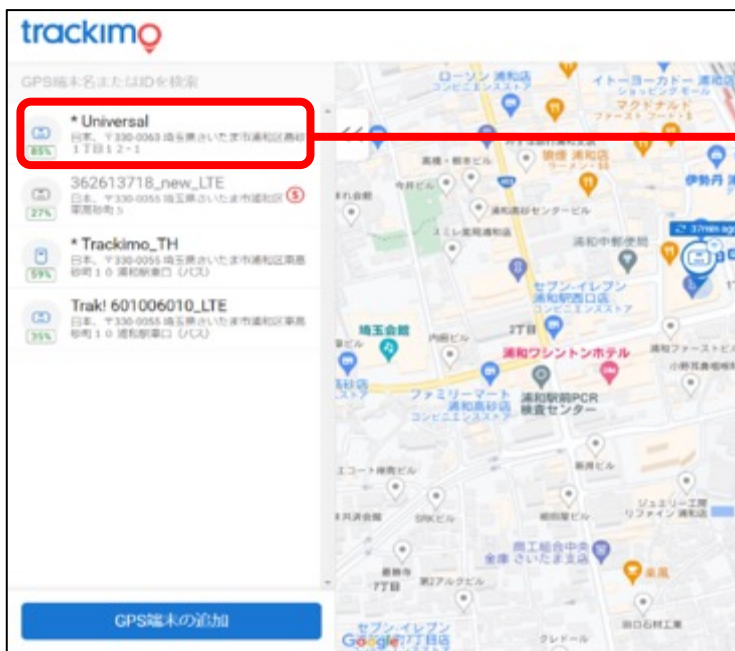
trackimo

GPS端末名またはIDを検索

* Universal
日本、〒330-0063 埼玉県さいたま市浦和区高砂1丁目1 2-1
85%

362613718_new_LTE
日本、〒330-0055 埼玉県さいたま市浦和区東高砂町5
27%

* Trackimo_TH
日本、〒330-0055 埼玉県さいたま市浦和区東高砂町1 0 浦和駅東口 (バス)
59%

Trak! 601006010_LTE
日本、〒330-0055 埼玉県さいたま市浦和区東高砂町1 0 浦和駅東口 (バス)
35%

GPS端末の追加

ローソン 浦和店
イトーヨーカドー 浦和店
マクドナルド
伊勢丹 浦和店
浦和中郵便局
セブン-イレブン 浦和駅西口店
埼玉会館
浦和ワシントンホテル
ファミリーマート 浦和高砂店
浦和駅前PCR 検査センター
浦和ファーストビル
2丁目
7丁目
全席 さいたま支店
楽風
37min ago
Google